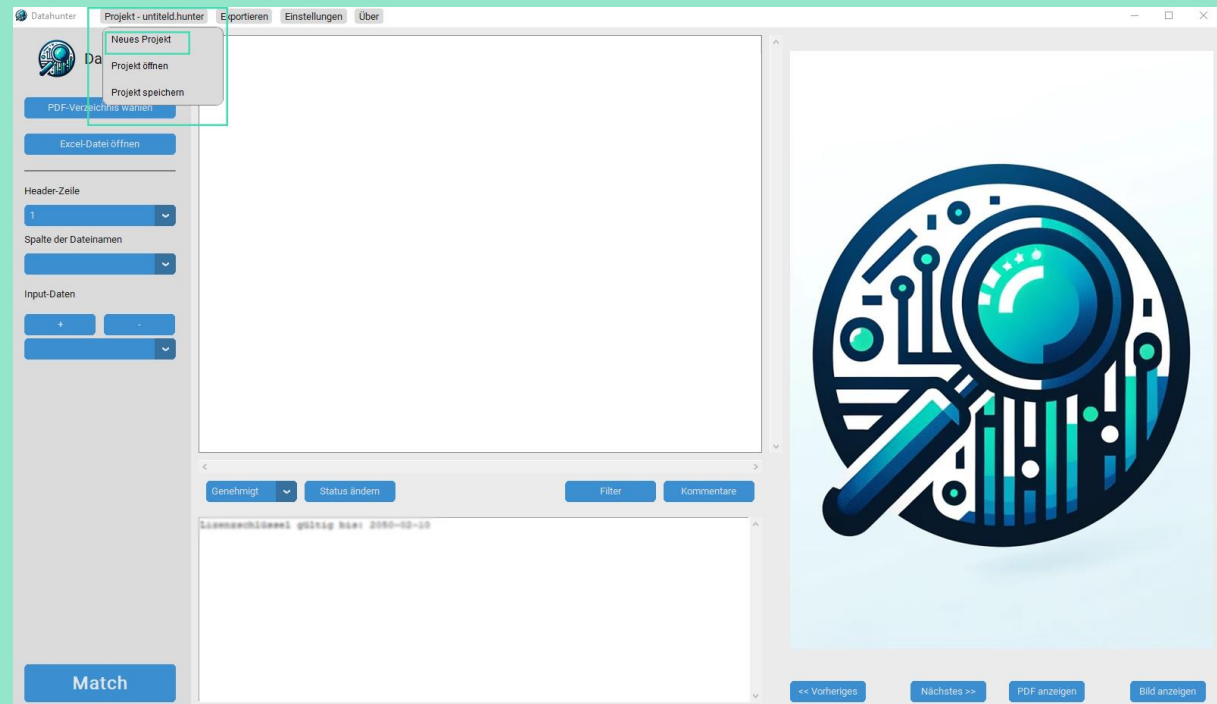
Datahunter

Projekt - untiteld.hunter Exportieren Einstellungen Über

Neues Projekt
Projekt öffnen
Projekt speichern

Da

PDF-Verzeichnis wählen

Excel-Datei öffnen

Header-Zeile

1

Spalte der Dateinamen

Input-Daten

+ -

Genehmigt Status ändern Filter Kommentare

Lizenzschlüssel gültig bis: 2050-02-10

Match

<< Vorheriges Nächstes >> PDF anzeigen Bild anzeigen